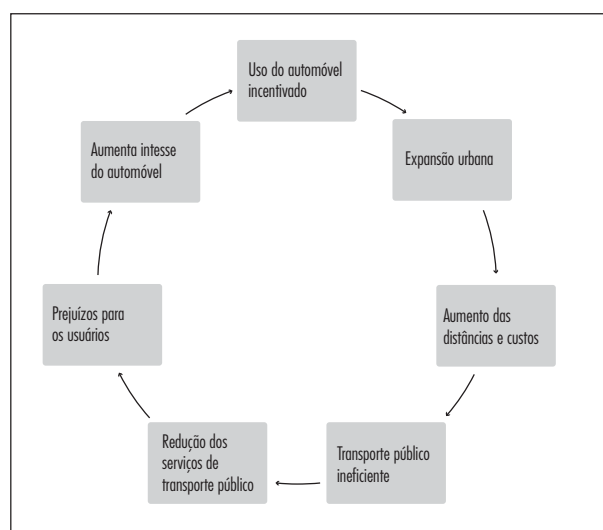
Uso do automóvel incentivado

Expansão urbana

Aumento das distâncias e custos

Transporte público ineficiente

Redução dos serviços de transporte público

Prejuízos para os usuários

Aumenta intesse do automóvel